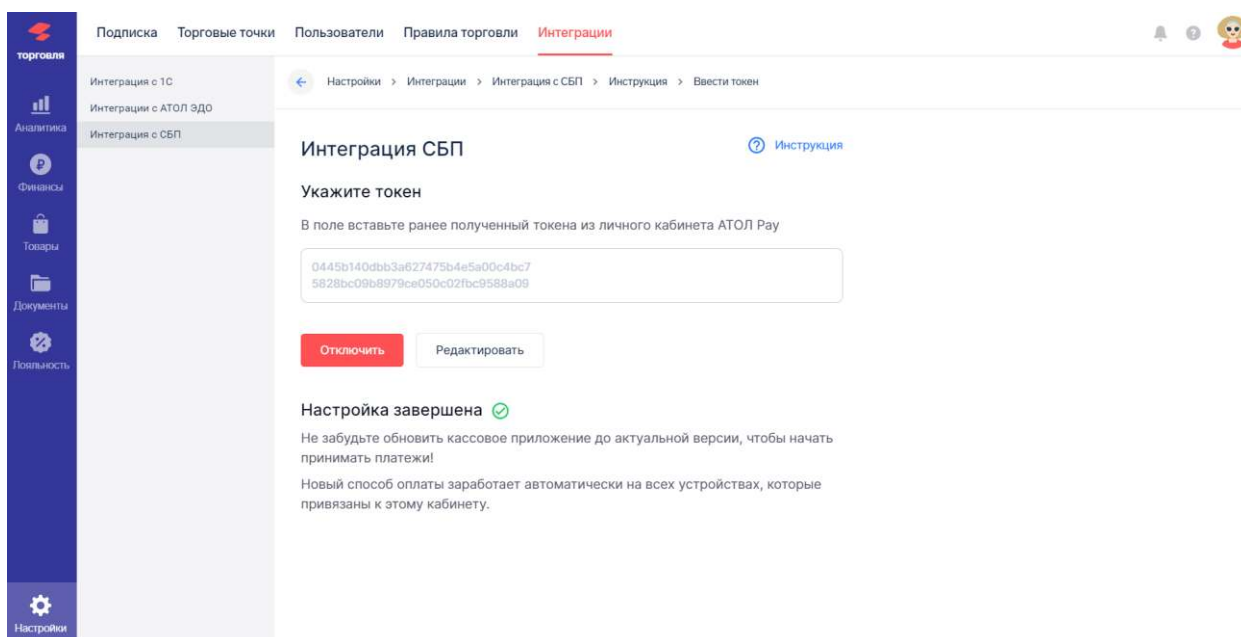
торговля

Аналитика

Финансы

Товары

Документы

Лояльность

Настройки

Подписка Торговые точки Пользователи Правила торговли Интеграции

Интеграция с 1С
Интеграции с АТОЛ ЭДО
Интеграция с СБП

Настройки > Интеграции > Интеграция с СБП > Инструкция > Ввести токен

Интеграция СБП

Инструкция

Укажите токен

В поле вставьте ранее полученный токена из личного кабинета АТОЛ Pay

0445b140dbb3a627475b4e5a00c4bc7
5828bc09b8979ce050c02fbc9588a09

Отключить

Редактировать

Настройка завершена

Не забудьте обновить кассовое приложение до актуальной версии, чтобы начать принимать платежи!

Новый способ оплаты заработает автоматически на всех устройствах, которые привязаны к этому кабинету.